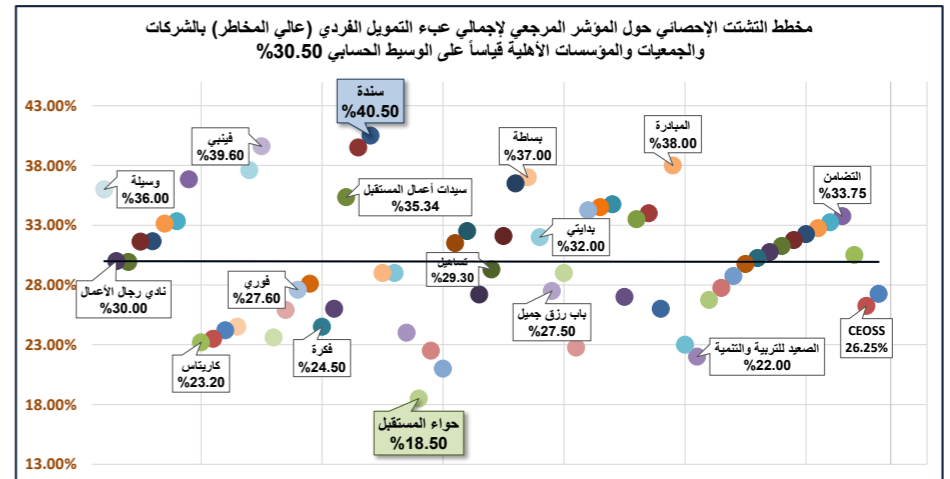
مخطط التشتت الإحصائي حول المؤشر المرجعي لإجمالي عبء التمويل الفردي (عالي المخاطر) بالشركات والجمعيات والمؤسسات الأهلية قياساً على الوسيط الحسابي 30.50%

43.00%
38.00%
33.00%
28.00%
23.00%
18.00%
13.00%

سندة
40.50%

فينبي
39.60%

بساطة
37.00%

المبادرة
38.00%

وسيلة
36.00%

سيدات أعمال المستقبل
35.34%

التضامن
33.75%

بدايتي
32.00%

تساهيل
29.30%

فوري
27.60%

نادي رجال الأعمال
30.00%

باب رزق جميل
27.50%

فكرة
24.50%

كاريتاس
23.20%

الصعيد للتربية والتنمية
22.00%

CEOSS
26.25%

حواء المستقبل
18.50%